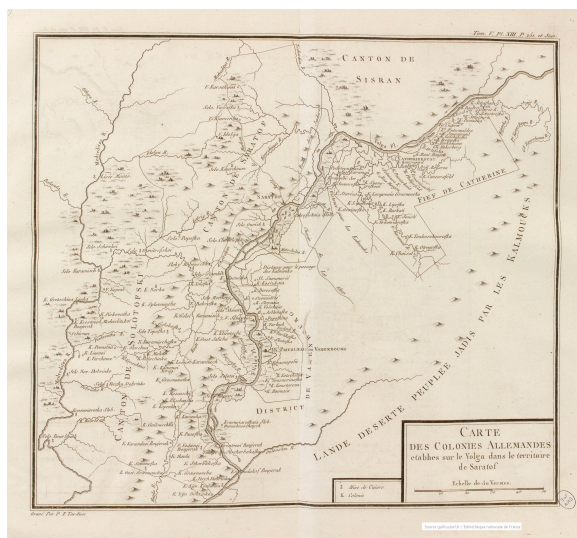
Tom. I. Pl. XIII. P. 462. et Suiv.

CANTON DE SISRAN

FIEF DE CATHERINE

SARATOF

CANTON DE SARATOF

CANTON DE PETROFSKI

DISTRICT

LANDE DESERTE PEUPLÉE JADIS PAR LES KALMOUKS

CARTE
DES COLONIES ALLEMANDES
établies sur le Volga dans le territoire de Saratof.

Echelle de 20 Verstes.

I. Mine de Cuivre
K. Colonie

Gravé Par P. F. Tardieu

Source gallica.bnf.fr / Bibliothèque nationale de France